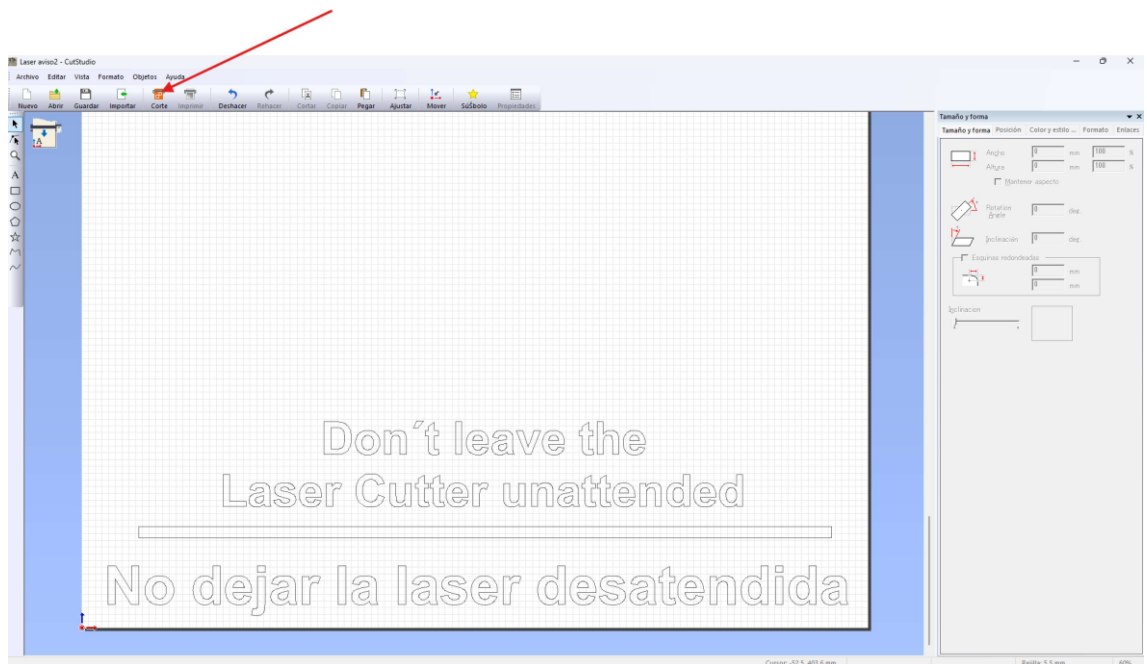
Laser aviso2 - CutStudio

Archivo Editar Vista Formato Objetos Ayuda

Nuevo Abrir Guardar Importar Corte Imprimir Deshacer Rehacer Cortar Copiar Pegar Ajustar Mover SuSbolo Propiedades

Tamaño y forma

Tamaño y forma Posición Color y estilo ... Formato Enlaces

Ancho 0 mm 100 %
Altura 0 mm 100 %
Mantener aspecto

Rotation Angle 0 deg

Inclinación 0 deg

Esquinas redondeadas
0 mm
0 mm

Inclinación

Don´t leave the
Laser Cutter unattended

No dejar la laser desatendida

Cursor -52.5, 401.6 mm
Rejilla 5.5 mm
60%